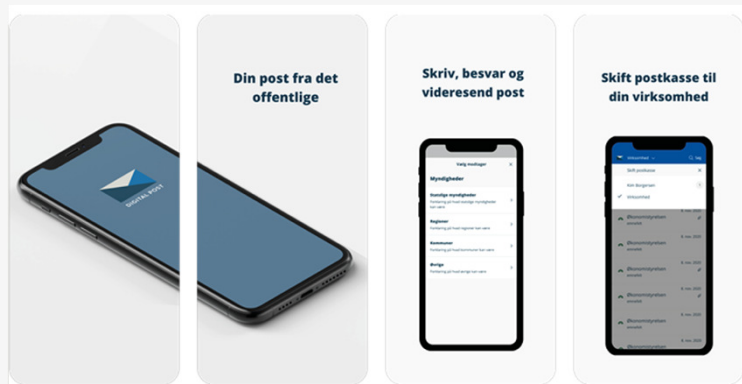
DIGITAL POST

Din post fra det offentlige

Skriv, besvar og videresend post

Vælg modtager

Myndigheder

Statslige myndigheder

Regioner

Kommuner

Øvrige

Skift postkasse til din virksomhed

Virksomhed

Skift postkasse

Din Borgerinen

Virksomhed

Økonomimyndigheden

Økonomimyndigheden

Økonomimyndigheden

Økonomimyndigheden